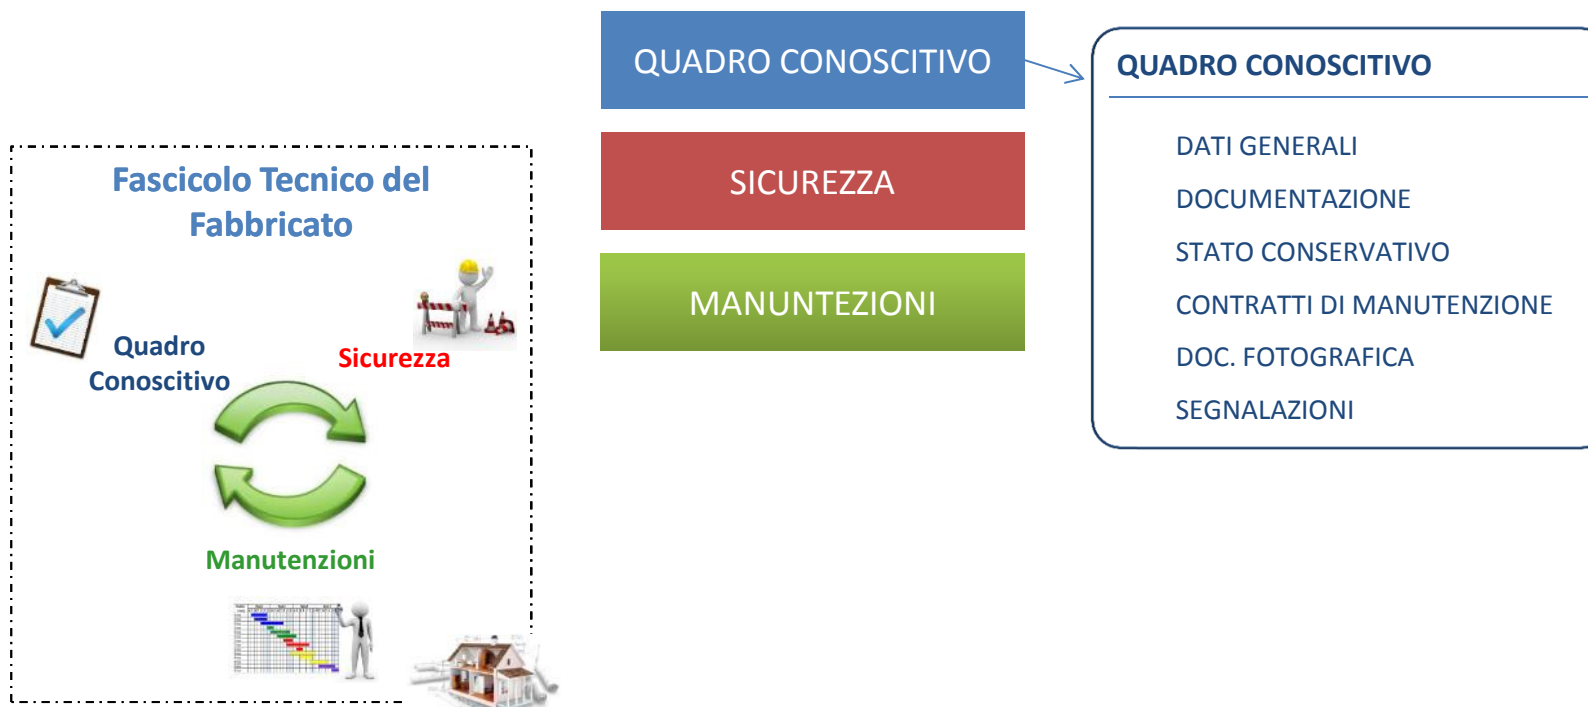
Fascicolo Tecnico del Fabbricato

Quadro Conoscitivo

Sicurezza

Manutenzioni

QUADRO CONOSCITIVO

SICUREZZA

MANUNTEZIONI

QUADRO CONOSCITIVO

DATI GENERALI

DOCUMENTAZIONE

STATO CONSERVATIVO

CONTRATTI DI MANUTENZIONE

DOC. FOTOGRAFICA

SEGNALAZIONI